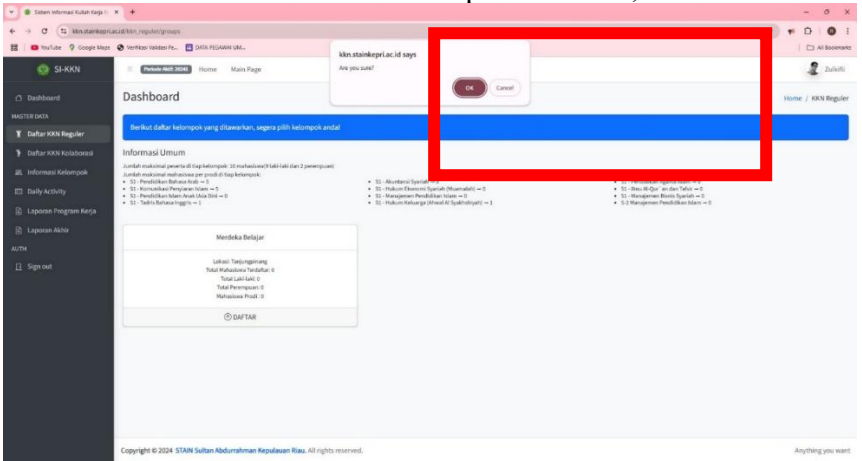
Sistem Informasi Kuliah Kerja N

kkn.stainkepri.ac.id/kkn_reguler/groups

YouTube Google Maps Verifikasi Validasi Pe... DATA PEGAWAI UM...

All Bookmarks

kkn.stainkepri.ac.id says

Are you sure?

OK Cancel

SI-KKN

Periode KKN 2024 Home Main Page

Zulkifli

Dashboard

MASTER DATA

Daftar KKN Reguler

Daftar KKN Kolaborasi

Informasi Kelompok

Daily Activity

Laporan Program Kerja

Laporan Akhir

AUTH

Sign out

Dashboard

Home / KKN Reguler

Berikut daftar kelompok yang ditawarkan, segera pilih kelompok anda!

Informasi Umum

Jumlah maksimal peserta di tiap kelompok: 10 mahasiswa (8 laki-laki dan 2 perempuan)
Jumlah maksimal mahasiswa per prodi di tiap kelompok:

- S1 - Pendidikan Bahasa Arab = 1
- S1 - Komunikasi Penyiaran Islam = 1
- S1 - Pendidikan Islam Anak Usia Dini = 0
- S1 - Tadris Bahasa Inggris = 1

- S1 - Akuntansi Syariah = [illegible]
- S1 - Hukum Ekonomi Syariah (Muamalah) = 1
- S1 - Manajemen Pendidikan Islam = 0
- S1 - Hukum Keluarga (Ahwal Al Syakhshiyah) = 1

- S1 - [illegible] = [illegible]
- S1 - Ilmu Al-Qur'an dan Tafsir = 0
- S1 - Manajemen Bisnis Syariah = 0
- S-2 Manajemen Pendidikan Islam = 0

Merdeka Belajar

Lokasi: Tanjungpinang
Total Mahasiswa Terdaftar: 0
Total Laki-laki: 0
Total Perempuan: 0
Mahasiswa Prodi: 0

DAFTAR

Copyright © 2024 STAIN Sultan Abdurrahman Kepulauan Riau. All rights reserved.

Anything you want